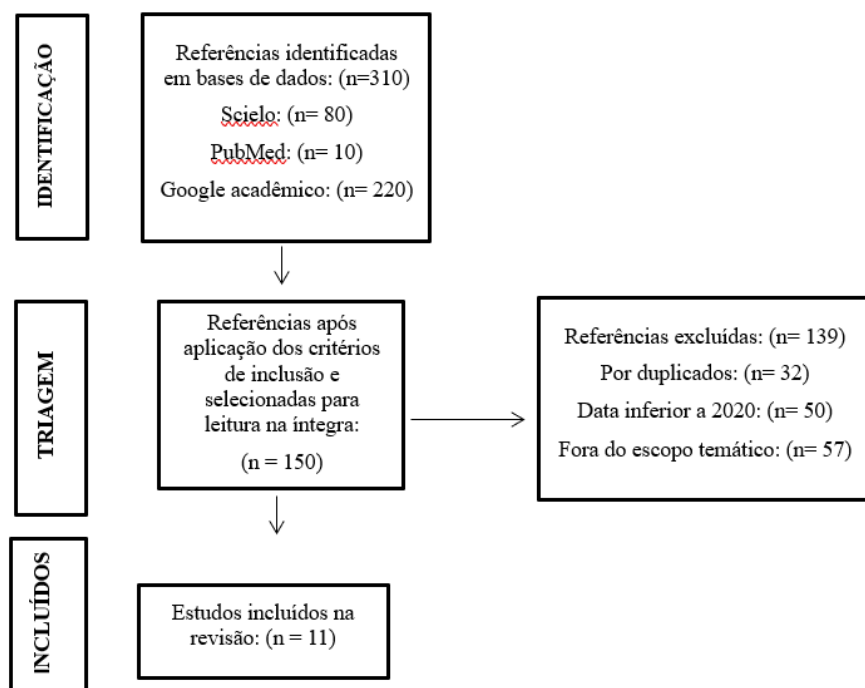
IDENTIFICAÇÃO

Referências identificadas em bases de dados: (n=310)

Scielo: (n= 80)

PubMed: (n= 10)

Google acadêmico: (n= 220)

TRIAGEM

Referências após aplicação dos critérios de inclusão e selecionadas para leitura na íntegra:

(n = 150)

Referências excluídas: (n= 139)

Por duplicados: (n= 32)

Data inferior a 2020: (n= 50)

Fora do escopo temático: (n= 57)

INCLUÍDOS

Estudos incluídos na revisão: (n = 11)